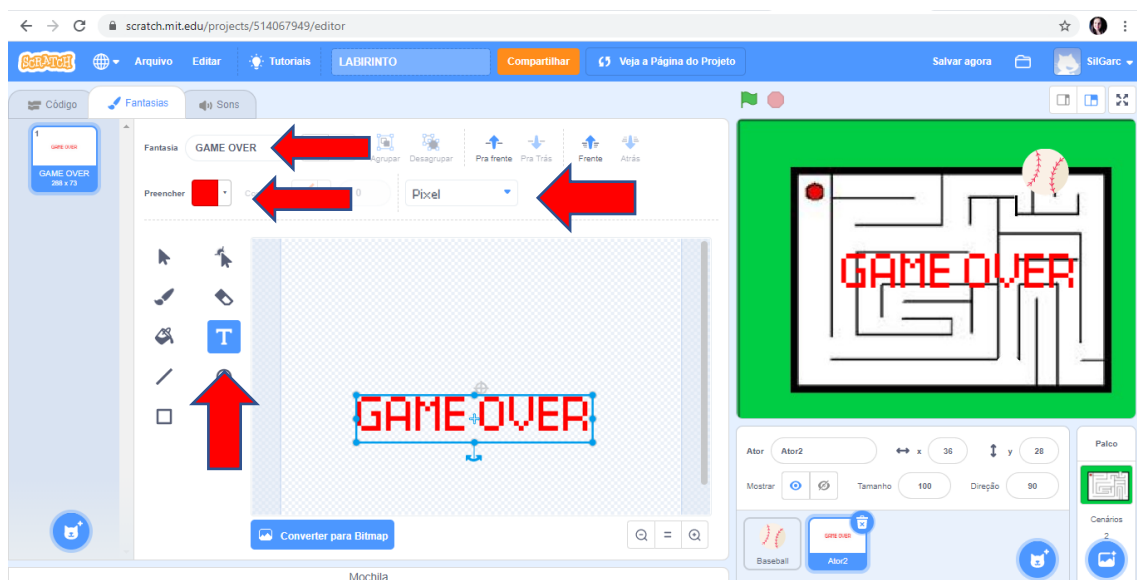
scratch.mit.edu/projects/514067949/editor

SCRATCH Arquivo Editar Tutoriais LABIRINTO Compartilhar Veja a Página do Projeto Salvar agora SilGarc

Código Fantasias Sons

1
GAME OVER
GAME OVER
288 x 73

Fantasia GAME OVER Agrupar Desagrupar Pra frente Pra Trás Frente Atrás

Preencher 0 Pixel

T

GAME OVER

Converter para Bitmap

Mochila

GAME OVER

Ator Ator2 x 36 y 28

Mostrar Tamanho 100 Direção 90

Baseball
GAME OVER
Ator2

Palco

Cenários
2